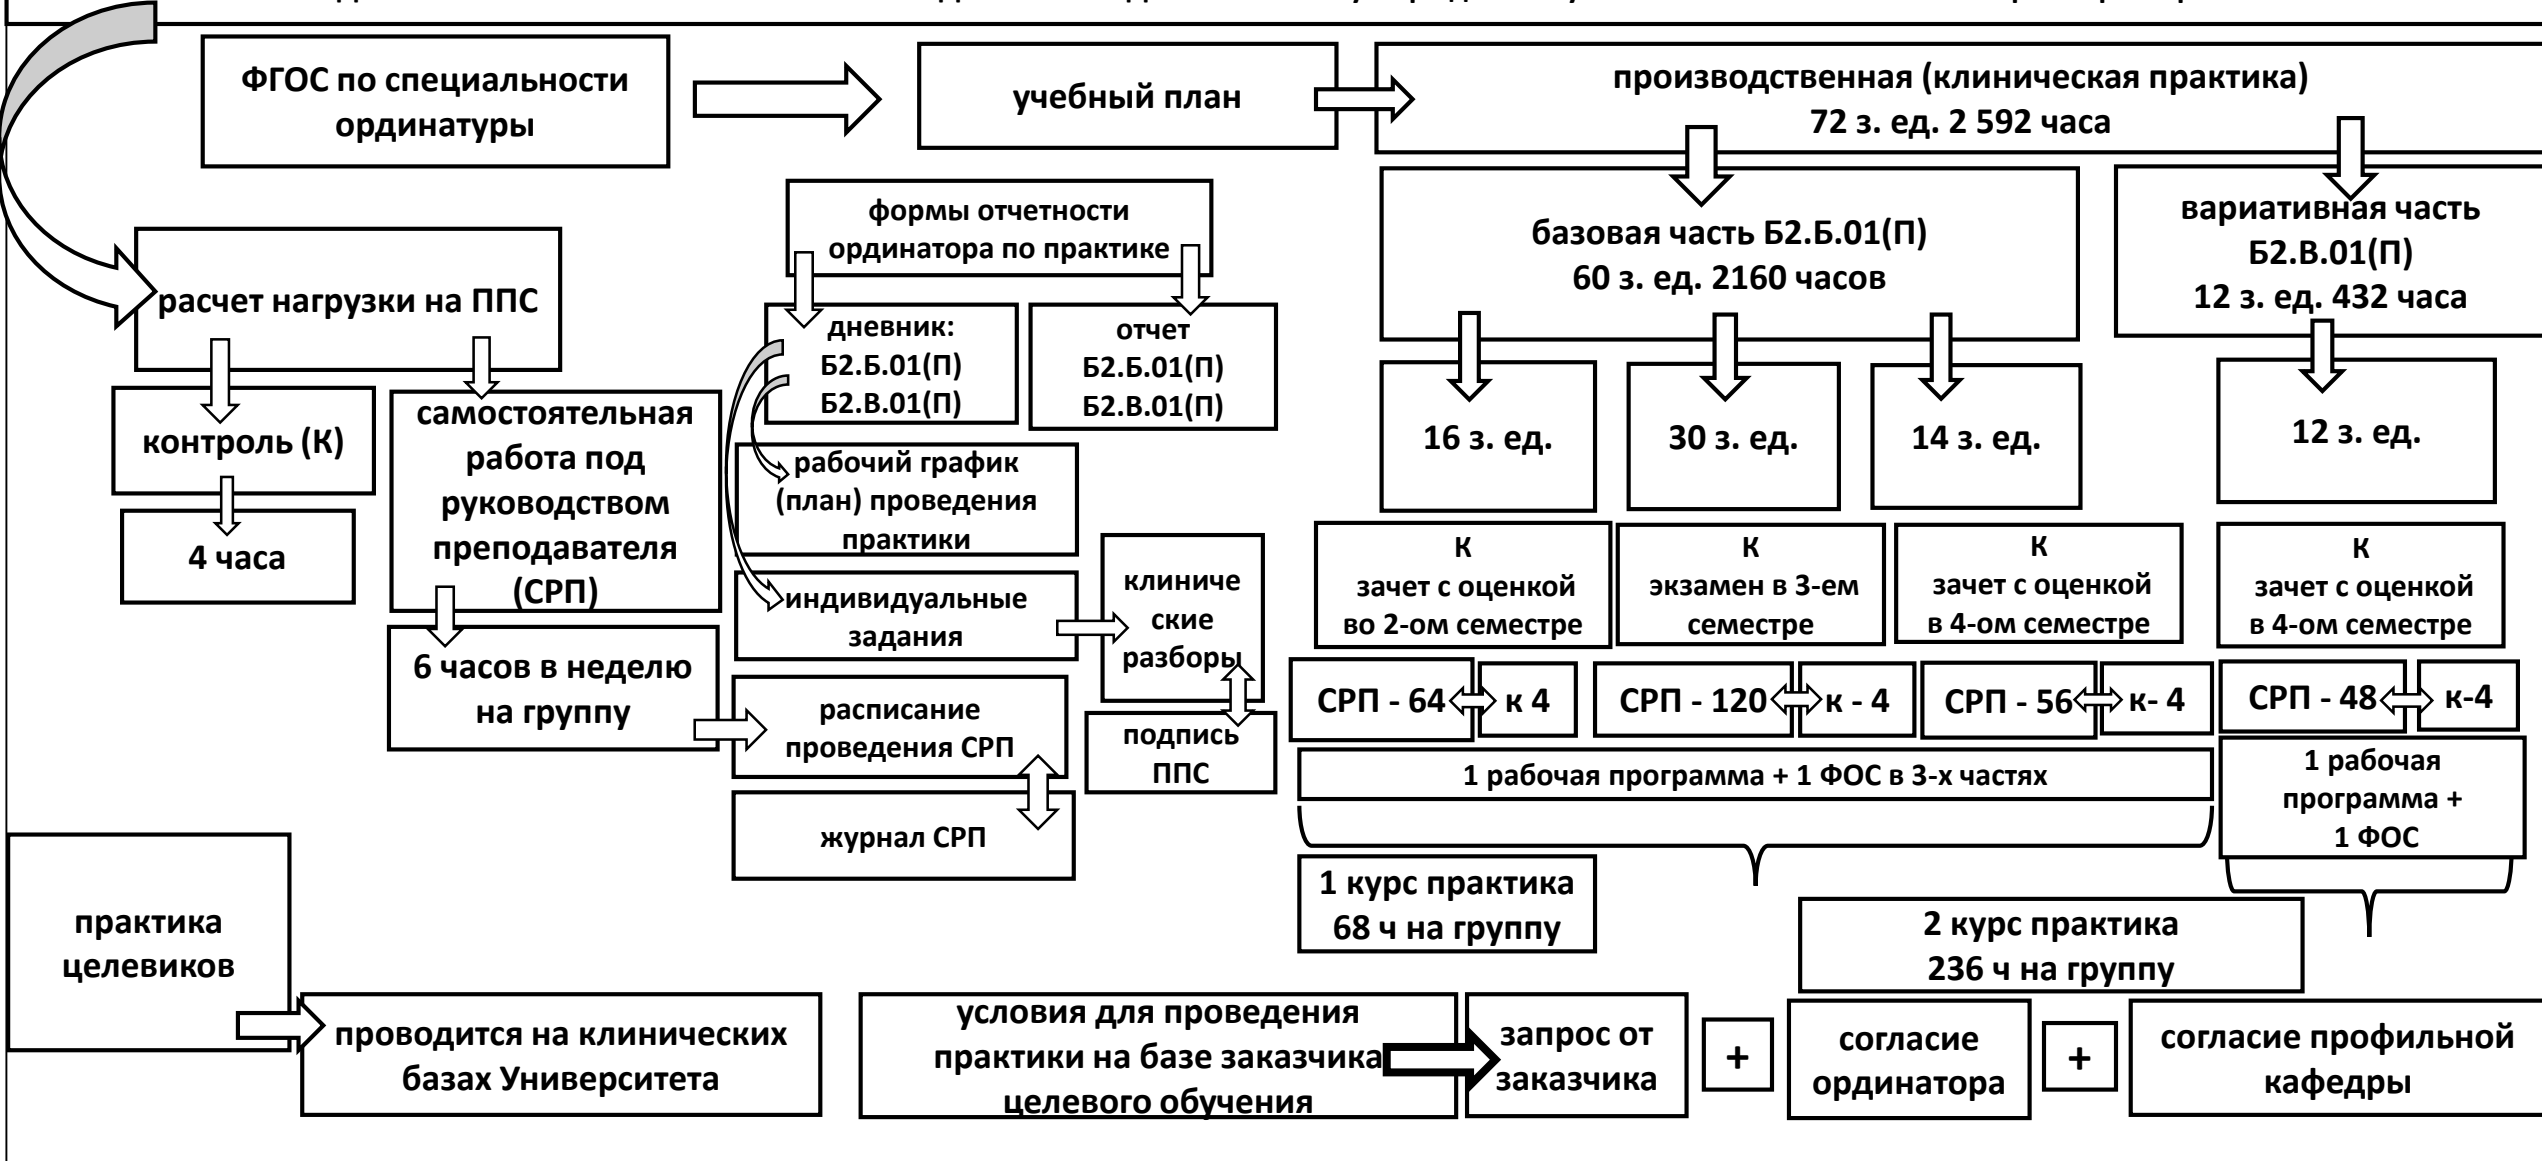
ФГОС по специальности ординатуры

учебный план

производственная (клиническая практика)
72 з. ед. 2 592 часа

базовая часть Б2.Б.01(П)
60 з. ед. 2160 часов

вариативная часть
Б2.В.01(П)
12 з. ед. 432 часа

формы отчетности ординатора по практике

расчет нагрузки на ППС

дневник:
Б2.Б.01(П)
Б2.В.01(П)

отчет
Б2.Б.01(П)
Б2.В.01(П)

16 з. ед.

30 з. ед.

14 з. ед.

12 з. ед.

контроль (К)

самостоятельная работа под руководством преподавателя (СРП)

рабочий график (план) проведения практики

4 часа

К
зачет с оценкой во 2-ом семестре

К
экзамен в 3-ем семестре

К
зачет с оценкой в 4-ом семестре

К
зачет с оценкой в 4-ом семестре

индивидуальные задания

клинические разборы

6 часов в неделю на группу

СРП - 64

к 4

СРП - 120

к - 4

СРП - 56

к- 4

СРП - 48

к-4

расписание проведения СРП

подпись ППС

1 рабочая программа + 1 ФОС в 3-х частях

1 рабочая программа +
1 ФОС

журнал СРП

1 курс практика
68 ч на группу

практика целевиков

2 курс практика
236 ч на группу

проводится на клинических базах Университета

условия для проведения практики на базе заказчика целевого обучения

запрос от заказчика

+

согласие ординатора

+

согласие профильной кафедры